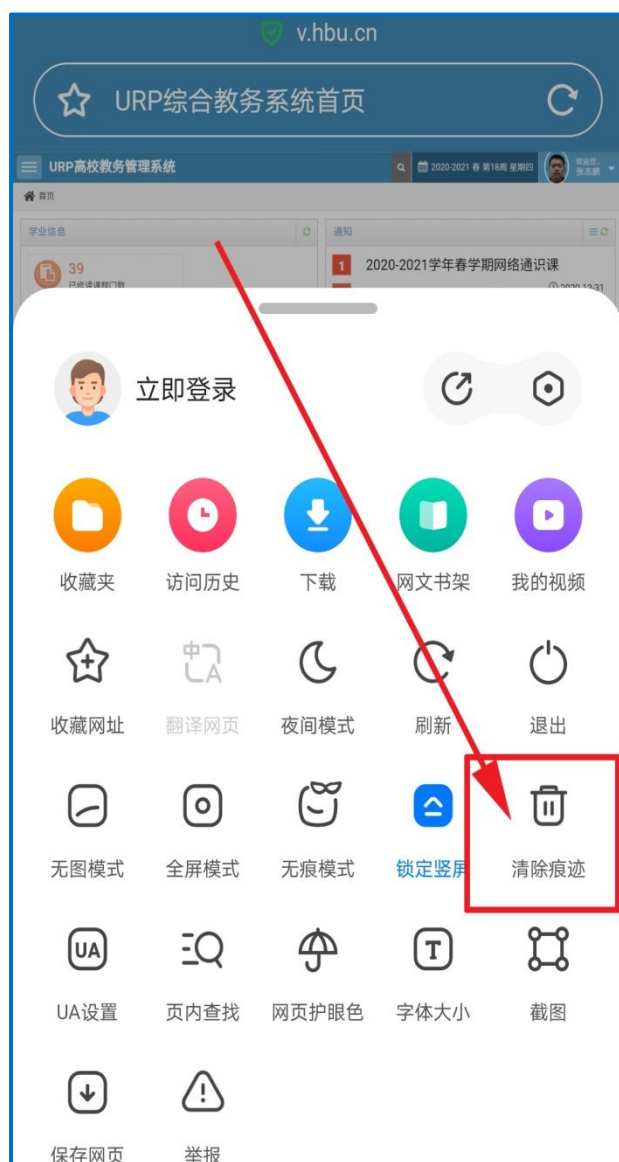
v.hbu.cn

URP综合教务系统首页

URP高校教务管理系统

2020-2021 春 第18周 星期四

欢迎您,
张志鹏

首页

学业信息

39
已修读课程门数

通知

1 2020-2021学年春学期网络通识课

2020-12-31

立即登录

收藏夹
访问历史
下载
网文书架
我的视频

收藏网址
翻译网页
夜间模式
刷新
退出

无图模式
全屏模式
无痕模式
锁定竖屏
清除痕迹

UA设置
页内查找
网页护眼色
字体大小
截图

保存网页
举报